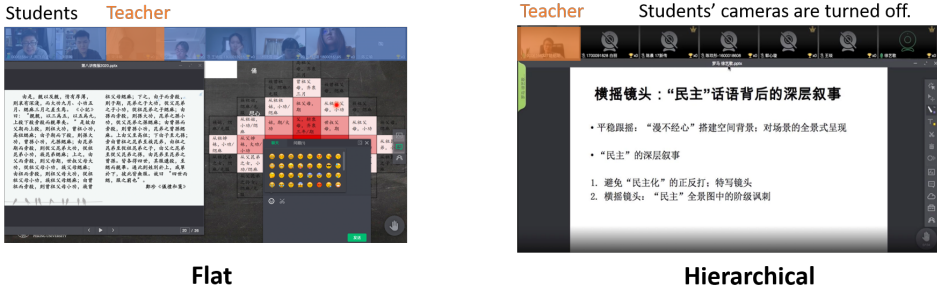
Students Teacher

Teacher Students' cameras are turned off.

横摇镜头："民主"话语背后的深层叙事

• 平稳跟摇："漫不经心"搭建空间背景：对场景的全景式呈现

• "民主"的深层叙事

1. 避免"民主化"的正反打：特写镜头
2. 横摇镜头："民主"全景图中的阶级讽刺

Flat

Hierarchical